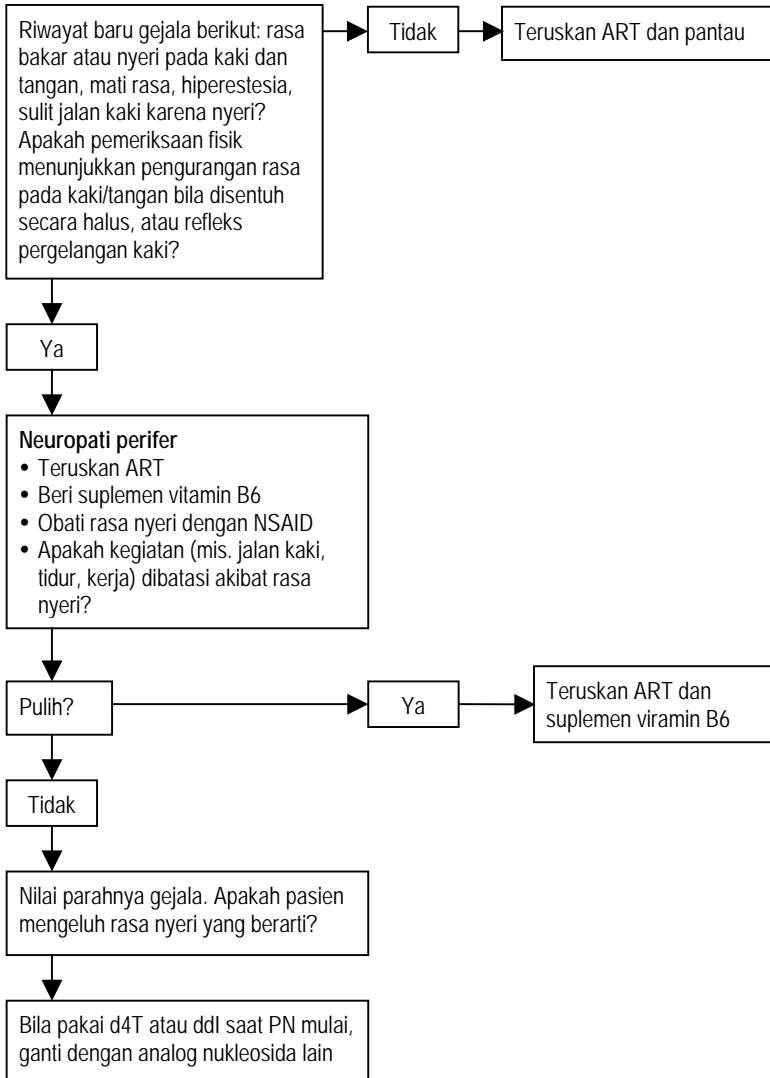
Riwayat baru gejala berikut: rasa bakar atau nyeri pada kaki dan tangan, mati rasa, hiperestesia, sulit jalan kaki karena nyeri? Apakah pemeriksaan fisik menunjukkan pengurangan rasa pada kaki/tangan bila disentuh secara halus, atau refleks pergelangan kaki?

Tidak

Teruskan ART dan pantau

Ya

**Neuropati perifer**
• Teruskan ART
• Beri suplemen vitamin B6
• Obati rasa nyeri dengan NSAID
• Apakah kegiatan (mis. jalan kaki, tidur, kerja) dibatasi akibat rasa nyeri?

Pulih?

Ya

Teruskan ART dan suplemen viramin B6

Tidak

Nilai parahnya gejala. Apakah pasien mengeluh rasa nyeri yang berarti?

Bila pakai d4T atau ddI saat PN mulai, ganti dengan analog nukleosida lain